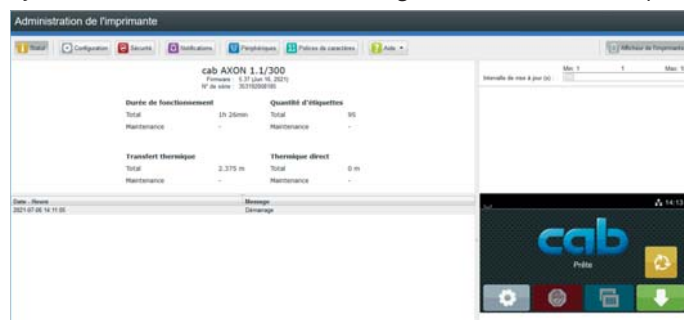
Administration de l'imprimante

Statut | Configuration | Sécurité | Notifications | Périphériques | Polices de caractères | Aide

Afficheur de l'imprimante

cab AXON 1.1/300
Firmware : 5.37 (Jun 16, 2021)
N° de série : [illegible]

Durée de fonctionnement
Total 1h 26min
Maintenance -

Quantité d'étiquettes
Total 95
Maintenance -

Transfert thermique
Total 2.375 m
Maintenance -

Thermique direct
Total 0 m
Maintenance -

Min: 1 1 Max: 1
Intervalle de mise à jour (s) :

| Date - Heure | Message |
|---|---|
| 2021-07-06 14:11:55 | Démarrage |

14:13

cab
Prête